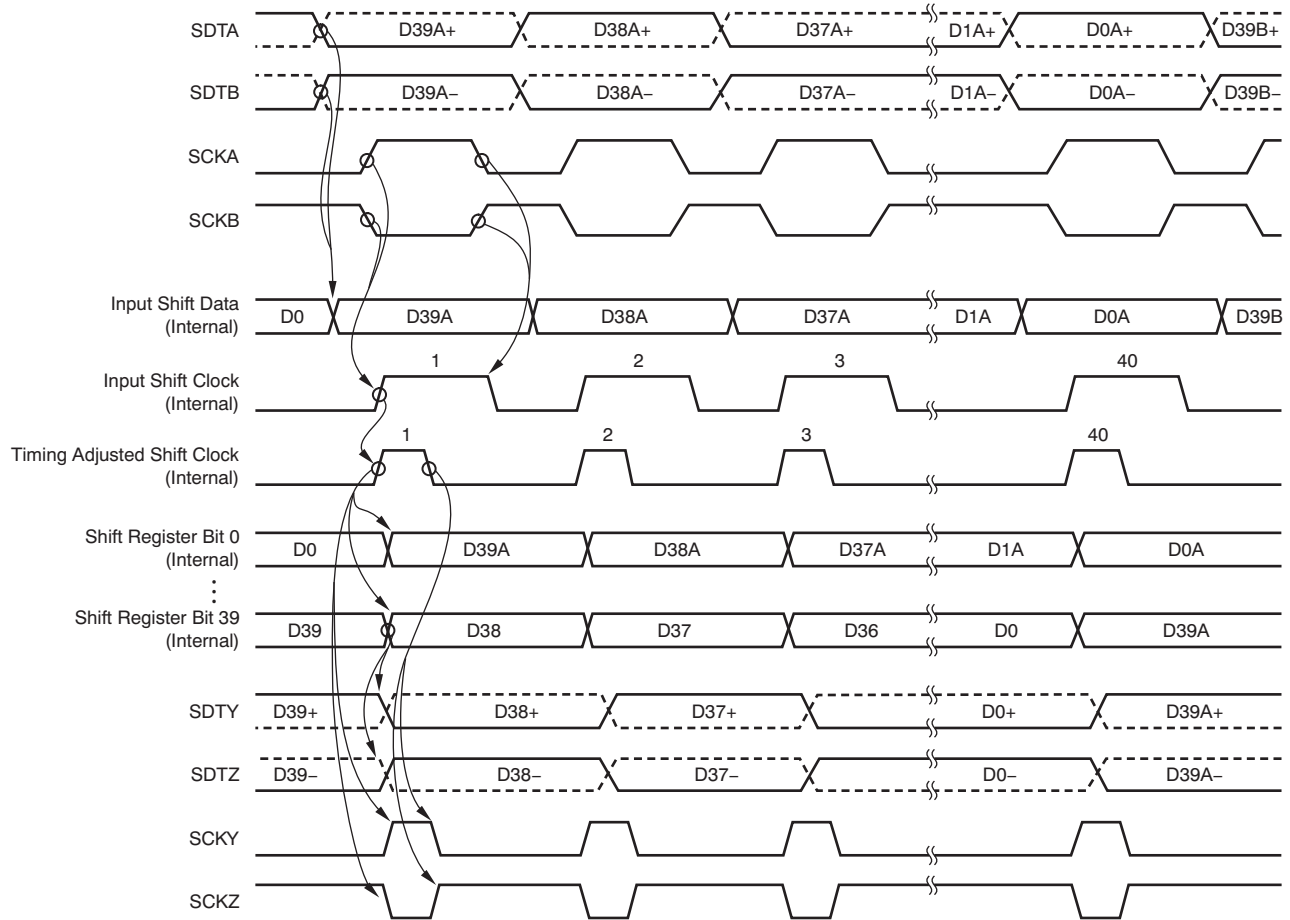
SDTA
D39A+
D38A+
D37A+
D1A+
D0A+
D39B+

SDTB
D39A–
D38A–
D37A–
D1A–
D0A–
D39B–

SCKA

SCKB

Input Shift Data (Internal)
D0
D39A
D38A
D37A
D1A
D0A
D39B

Input Shift Clock (Internal)
1
2
3
40

Timing Adjusted Shift Clock (Internal)
1
2
3
40

Shift Register Bit 0 (Internal)
D0
D39A
D38A
D37A
D1A
D0A

⋮

Shift Register Bit 39 (Internal)
D39
D38
D37
D36
D0
D39A

SDTY
D39+
D38+
D37+
D0+
D39A+

SDTZ
D39–
D38–
D37–
D0–
D39A–

SCKY

SCKZ